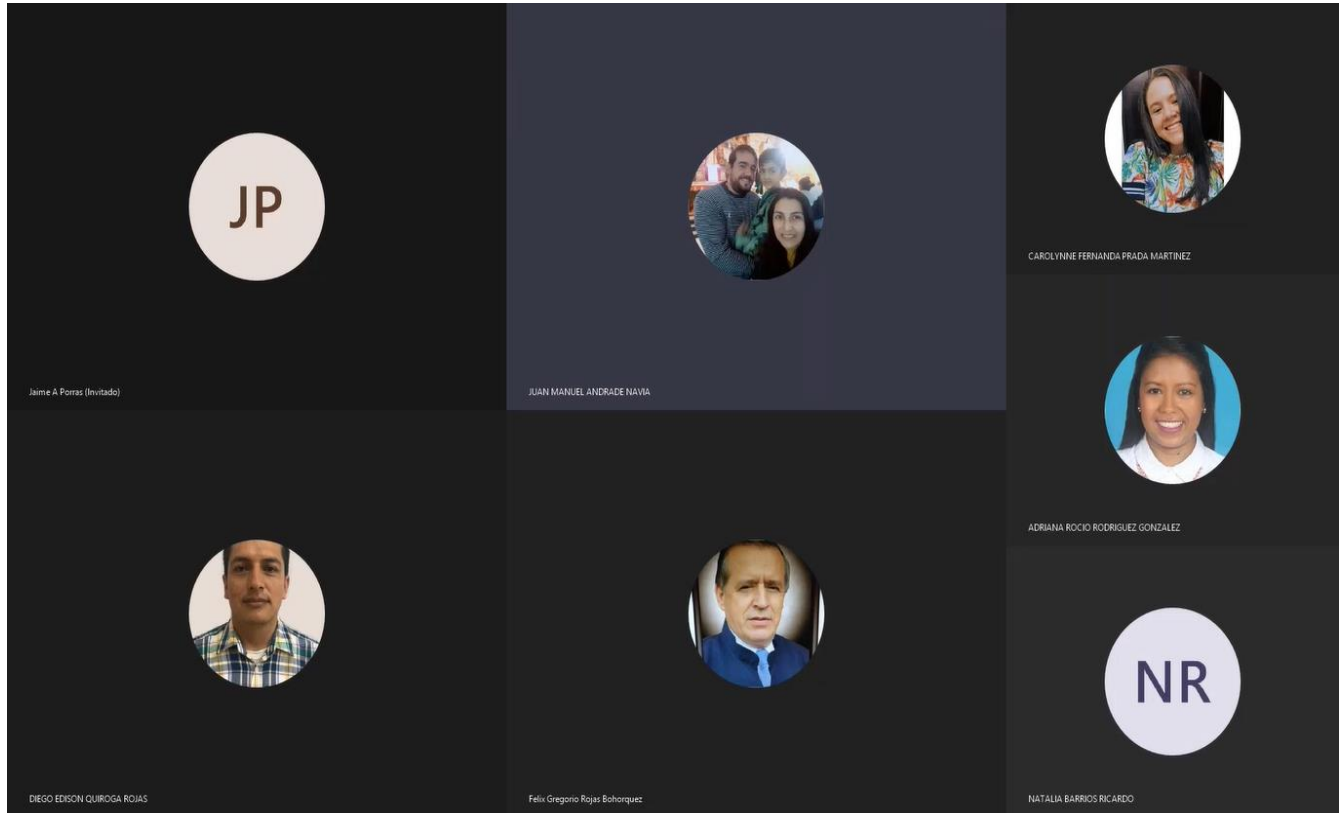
JP

Jaime A Porras (Invitado)

JUAN MANUEL ANDRADE NAVIA

CAROLYNNE FERNANDA PRADA MARTINEZ

ADRIANA ROCIO RODRIGUEZ GONZALEZ

DIEGO EDISON QUIROGA ROJAS

Felix Gregorio Rojas Bohorquez

NR

NATALIA BARRIOS RICARDO